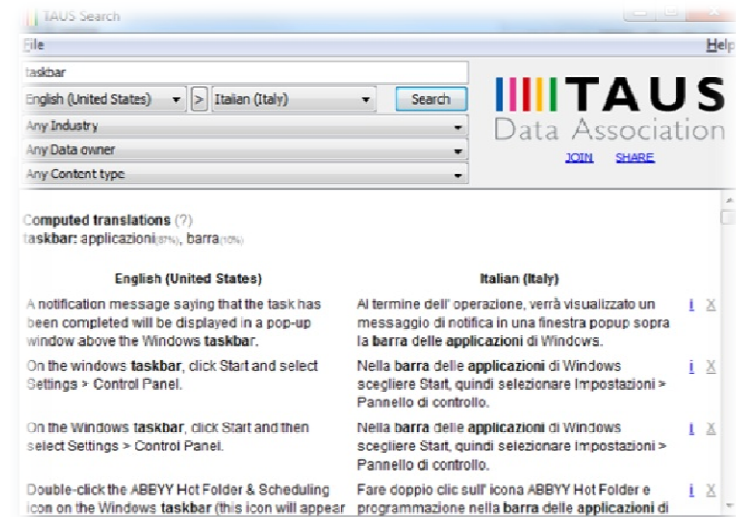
TAUS Search

File

Help

taskbar

English (United States) > Italian (Italy) Search

Any Industry

Any Data owner

Any Content type

TAUS
Data Association

JOIN SHARE

Computed translations (?)
taskbar: applicazioni(87%), barra(10%)

| English (United States) | Italian (Italy) | | |
|---|---|---|---|
| A notification message saying that the task has been completed will be displayed in a pop-up window above the Windows taskbar. | Al termine dell' operazione, verrà visualizzato un messaggio di notifica in una finestra popup sopra la barra delle applicazioni di Windows. | i | X |
| On the windows taskbar, click Start and select Settings > Control Panel. | Nella barra delle applicazioni di Windows scegliere Start, quindi selezionare Impostazioni > Pannello di controllo. | i | X |
| On the Windows taskbar, click Start and then select Settings > Control Panel. | Nella barra delle applicazioni di Windows scegliere Start, quindi selezionare Impostazioni > Pannello di controllo. | i | X |
| Double-click the ABBYY Hot Folder & Scheduling icon on the Windows taskbar (this icon will appear | Fare doppio clic sull' icona ABBYY Hot Folder e programmazione nella barra delle applicazioni di | i | X |